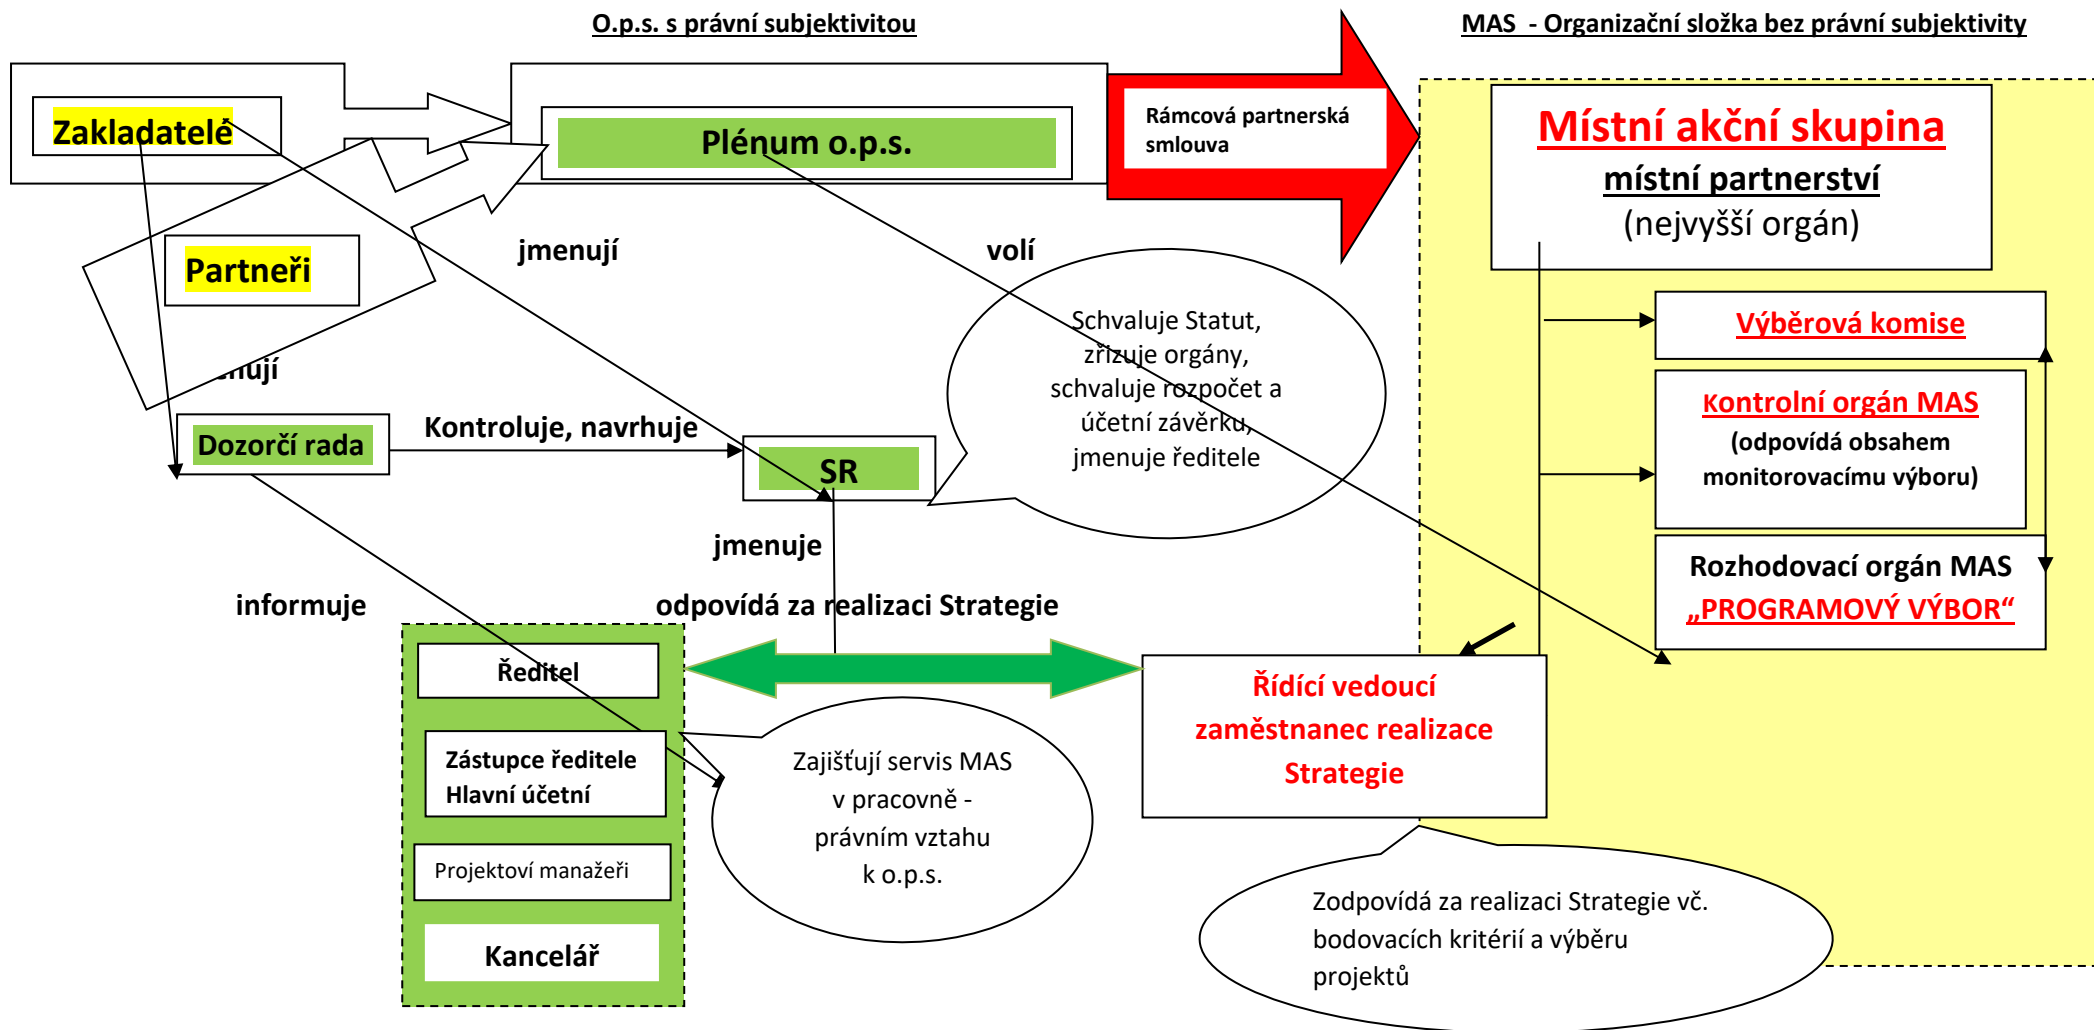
O.p.s. s právní subjektivitou

MAS - Organizační složka bez právní subjektivity

Zakladatelé

Plénum o.p.s.

Rámcová partnerská smlouva

Místní akční skupina
místní partnerství
(nejvyšší orgán)

Partneři

jmenují

volí

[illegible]nují

Schvaluje Statut, zřizuje orgány, schvaluje rozpočet a účetní závěrku, jmenuje ředitele

Výběrová komise

Kontrolní orgán MAS
(odpovídá obsahem monitorovacímu výboru)

Dozorčí rada

Kontroluje, navrhuje

SR

jmenuje

Rozhodovací orgán MAS
„PROGRAMOVÝ VÝBOR“

informuje

odpovídá za realizaci Strategie

Ředitel

Zástupce ředitele
Hlavní účetní

Projektoví manažeři

Kancelář

Zajišťují servis MAS v pracovně - právním vztahu k o.p.s.

Řídící vedoucí zaměstnanec realizace Strategie

Zodpovídá za realizaci Strategie vč. bodovacích kritérií a výběru projektů